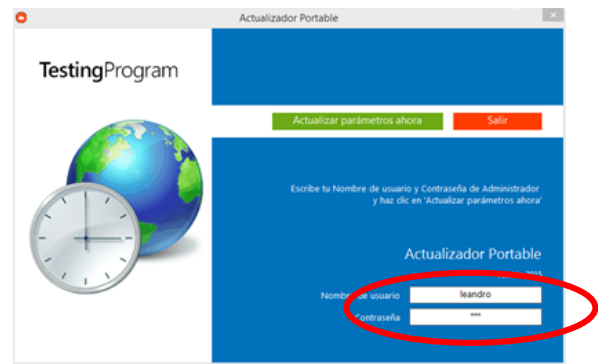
Actualizador Portable

TestingProgram

Actualizar parámetros ahora

Salir

Escribe tu Nombre de usuario y Contraseña de Administrador y haz clic en 'Actualizar parámetros ahora'

Actualizador Portable

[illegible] 2015

Nombre de usuario

leandro

Contraseña

***